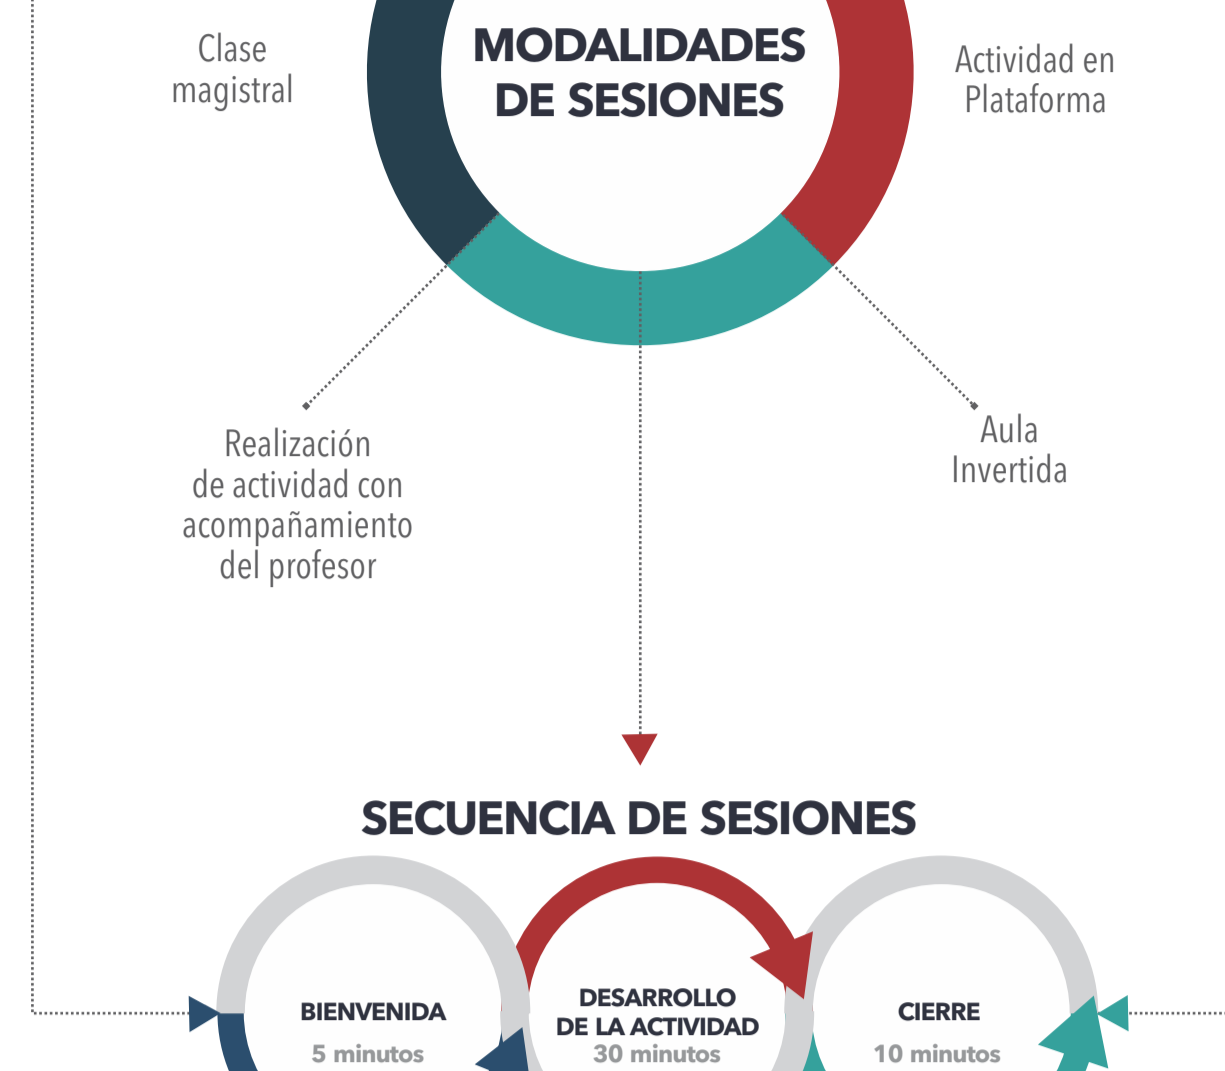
Clase magistral

MODALIDADES DE SESIONES

Actividad en Plataforma

Realización de actividad con acompañamiento del profesor

Aula Invertida

SECUENCIA DE SESIONES

BIENVENIDA
5 minutos

DESARROLLO DE LA ACTIVIDAD
30 minutos

CIERRE
10 minutos